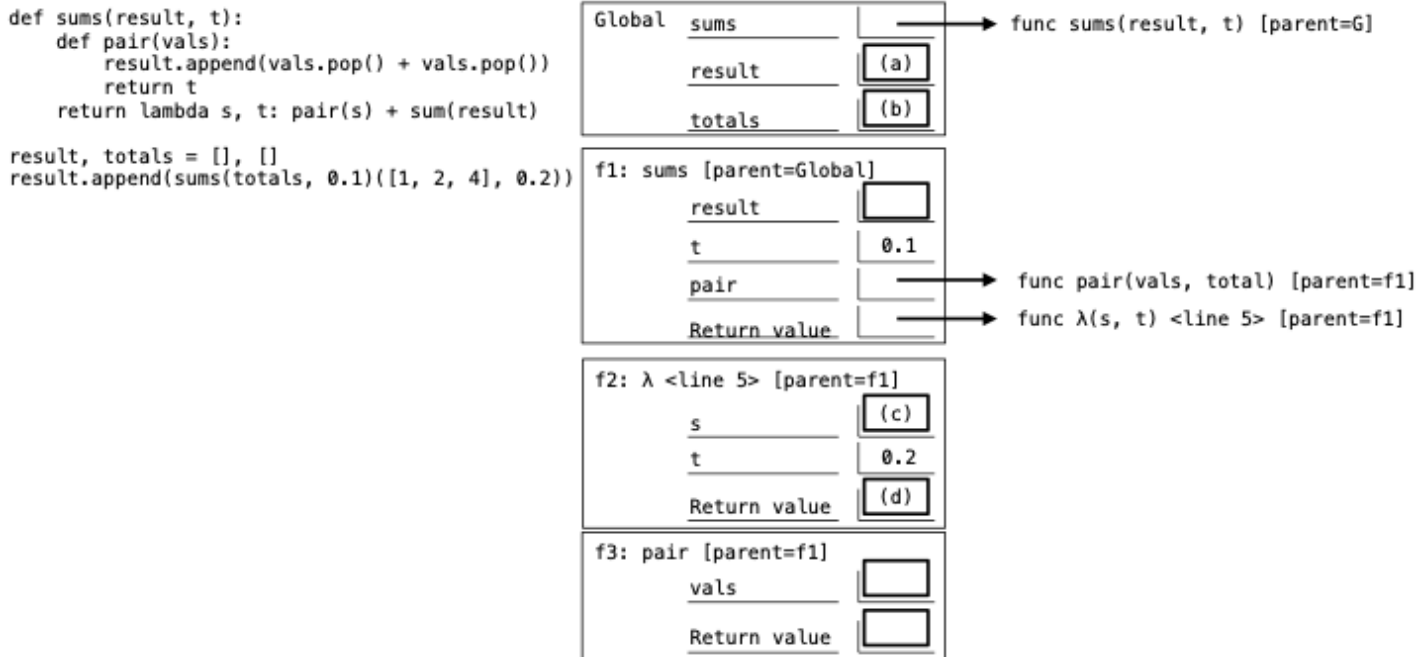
def sums(result, t):
    def pair(vals):
        result.append(vals.pop() + vals.pop())
        return t
    return lambda s, t: pair(s) + sum(result)

result, totals = [], []
result.append(sums(totals, 0.1)([1, 2, 4], 0.2))

Global
sums → func sums(result, t) [parent=G]
result (a)
totals (b)

f1: sums [parent=Global]
result
t 0.1
pair → func pair(vals, total) [parent=f1]
Return value → func λ(s, t) <line 5> [parent=f1]

f2: λ <line 5> [parent=f1]
s (c)
t 0.2
Return value (d)

f3: pair [parent=f1]
vals
Return value